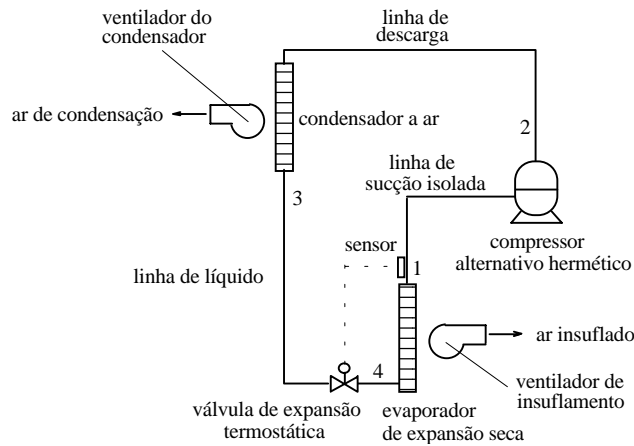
ventilador do condensador

linha de descarga

ar de condensação

condensador a ar

2

linha de sucção isolada

3

sensor

1

compressor alternativo hermético

linha de líquido

ar insuflado

4

ventilador de insuflamento

válvula de expansão termostática

evaporador de expansão seca